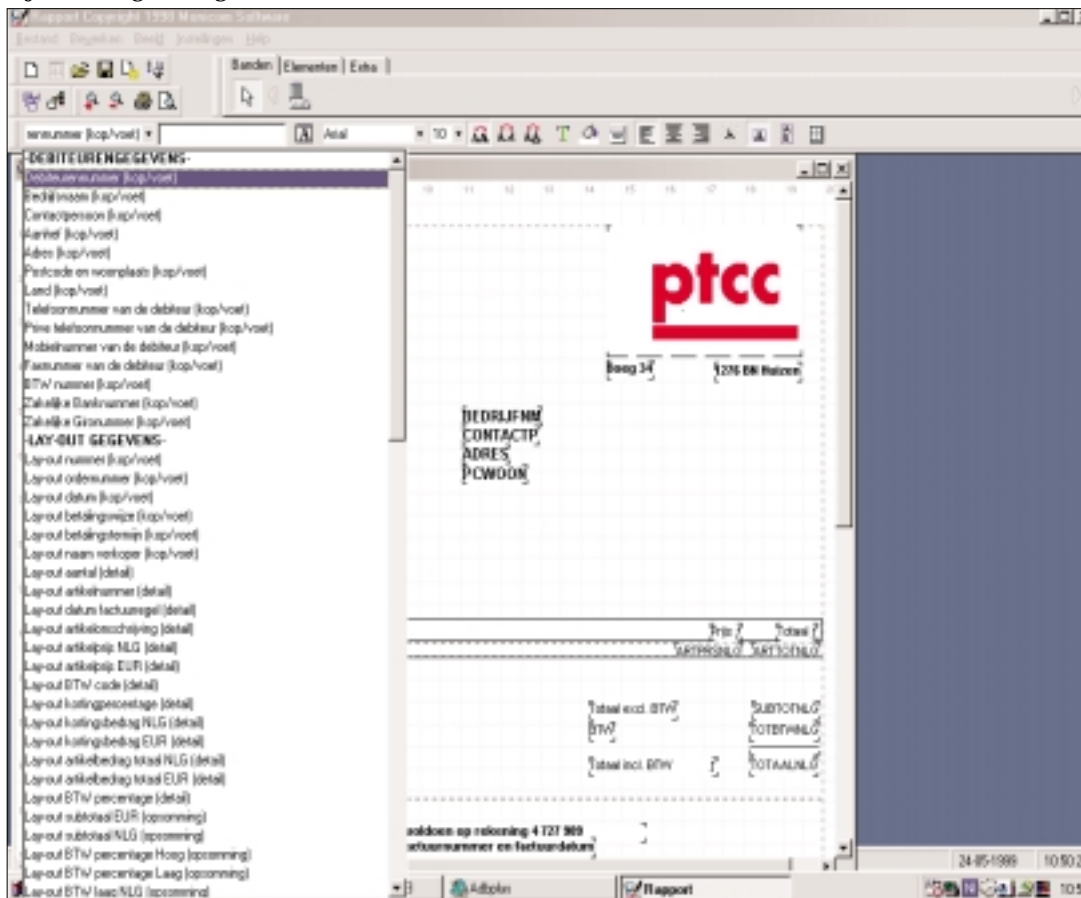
Rapport Copyright 1999 Maxicom Software

Bestand Bewerken Beeld Instellingen Help

Banden | Elementen | Extra |

ernummer (kop/voet) ▾ Arial ▾ 10 ▾

-DEBITEURENGEGEVENS-
Debiteurennummer (kop/voet)
Bedrijfsnaam (kop/voet)
Contactpersoon (kop/voet)
Aanhef (kop/voet)
Adres (kop/voet)
Postcode en woonplaats (kop/voet)
Land (kop/voet)
Telefoonnummer van de debiteur (kop/voet)
Prive telefoonnummer van de debiteur (kop/voet)
Mobielnummer van de debiteur (kop/voet)
Faxnummer van de debiteur (kop/voet)
BTW nummer (kop/voet)
Zakelijke Banknummer (kop/voet)
Zakelijke Gironummer (kop/voet)
-LAY-OUT GEGEVENS-
Lay-out nummer (kop/voet)
Lay-out ordernummer (kop/voet)
Lay-out datum (kop/voet)
Lay-out betalingswijze (kop/voet)
Lay-out betalingstermijn (kop/voet)
Lay-out naam verkoper (kop/voet)
Lay-out aantal (detail)
Lay-out artikelnummer (detail)
Lay-out datum factuurregel (detail)
Lay-out artikelomschrijving (detail)
Lay-out artikelprijs NLG (detail)
Lay-out artikelprijs EUR (detail)
Lay-out BTW code (detail)
Lay-out kortingpercentage (detail)
Lay-out kortingsbedrag NLG (detail)
Lay-out kortingsbedrag EUR (detail)
Lay-out artikelbedrag totaal NLG (detail)
Lay-out artikelbedrag totaal EUR (detail)
Lay-out BTW percentage (detail)
Lay-out subtotaal EUR (opsomming)
Lay-out subtotaal NLG (opsomming)
Lay-out BTW percentage Hoog (opsomming)
Lay-out BTW percentage Laag (opsomming)
Lay-out BTW laag NLG (opsomming)

10 11 12 13 14 15 16 17 18 19

ptcc

Boeg 34 1276 BN Huizen

BEDRIJFNM
CONTACTP
ADRES
PCWOON

Prijs Totaal
ARTPRSNLG ARTTOTNLG

Totaal excl. BTW SUBTOTNLG
BTW TOTBTWNLG
Totaal incl. BTW TOTAALNLG

voldoen op rekening 4 727 909
actuurnummer en factuurdatum

Adbplan Rapport 24-05-1999 10:50